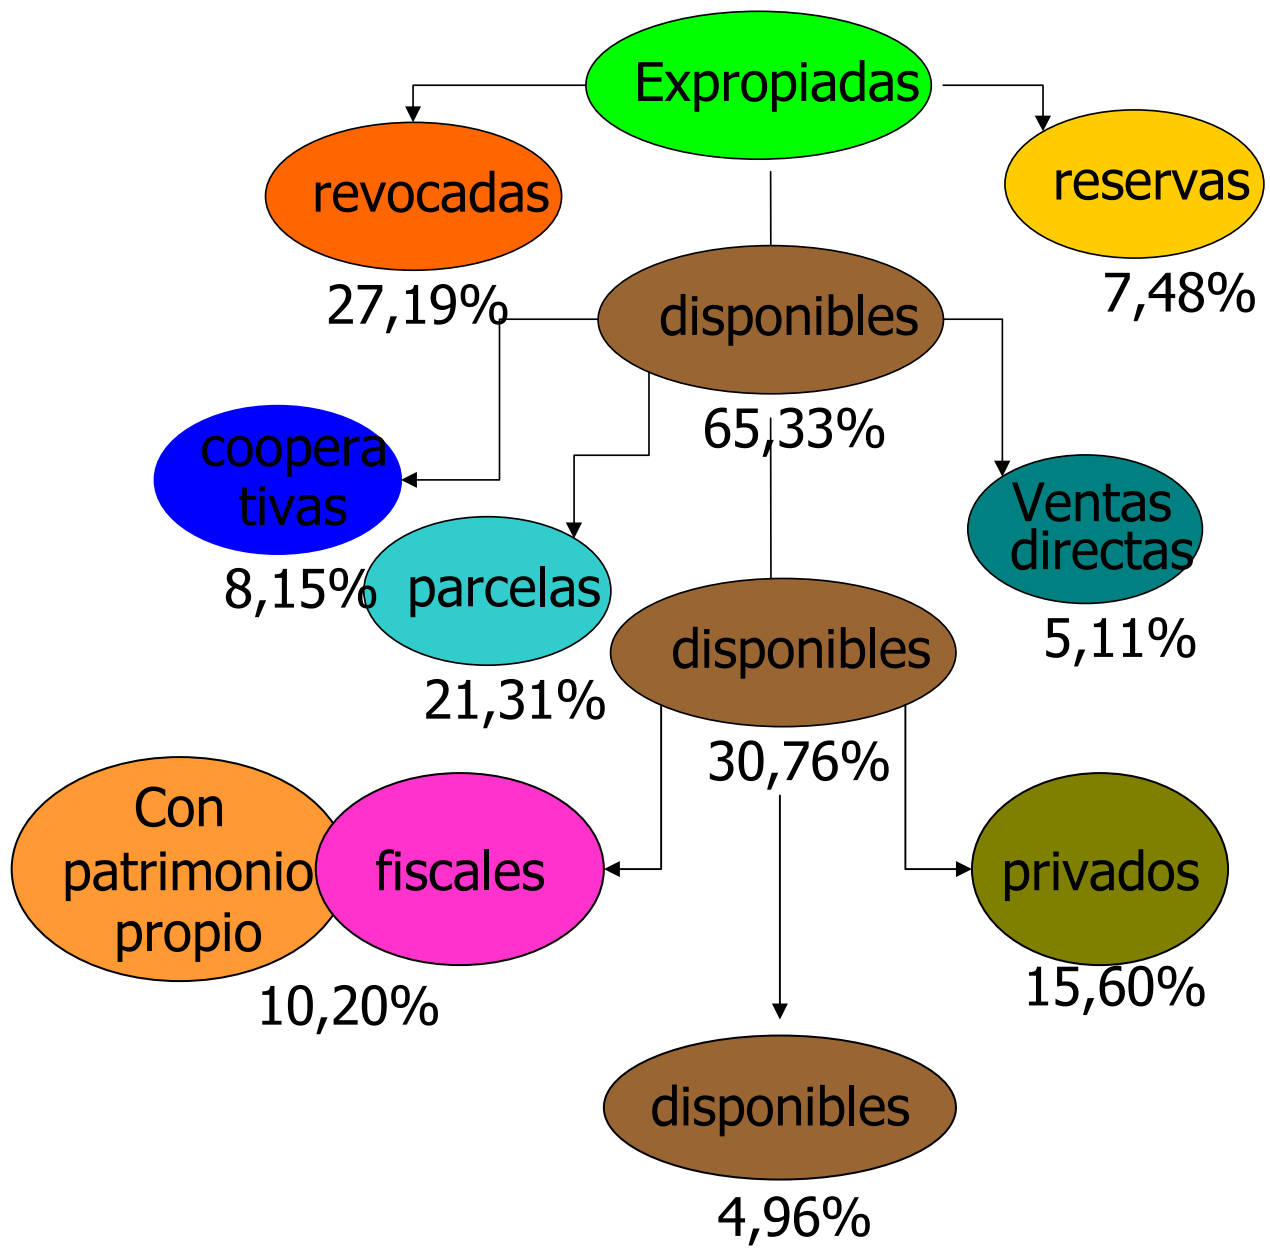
Expropiadas

revocadas
27,19%

reservas
7,48%

disponibles
65,33%

coopera tivas
8,15%

parcelas
21,31%

Ventas directas
5,11%

disponibles
30,76%

Con patrimonio propio

fiscales
10,20%

privados
15,60%

disponibles
4,96%